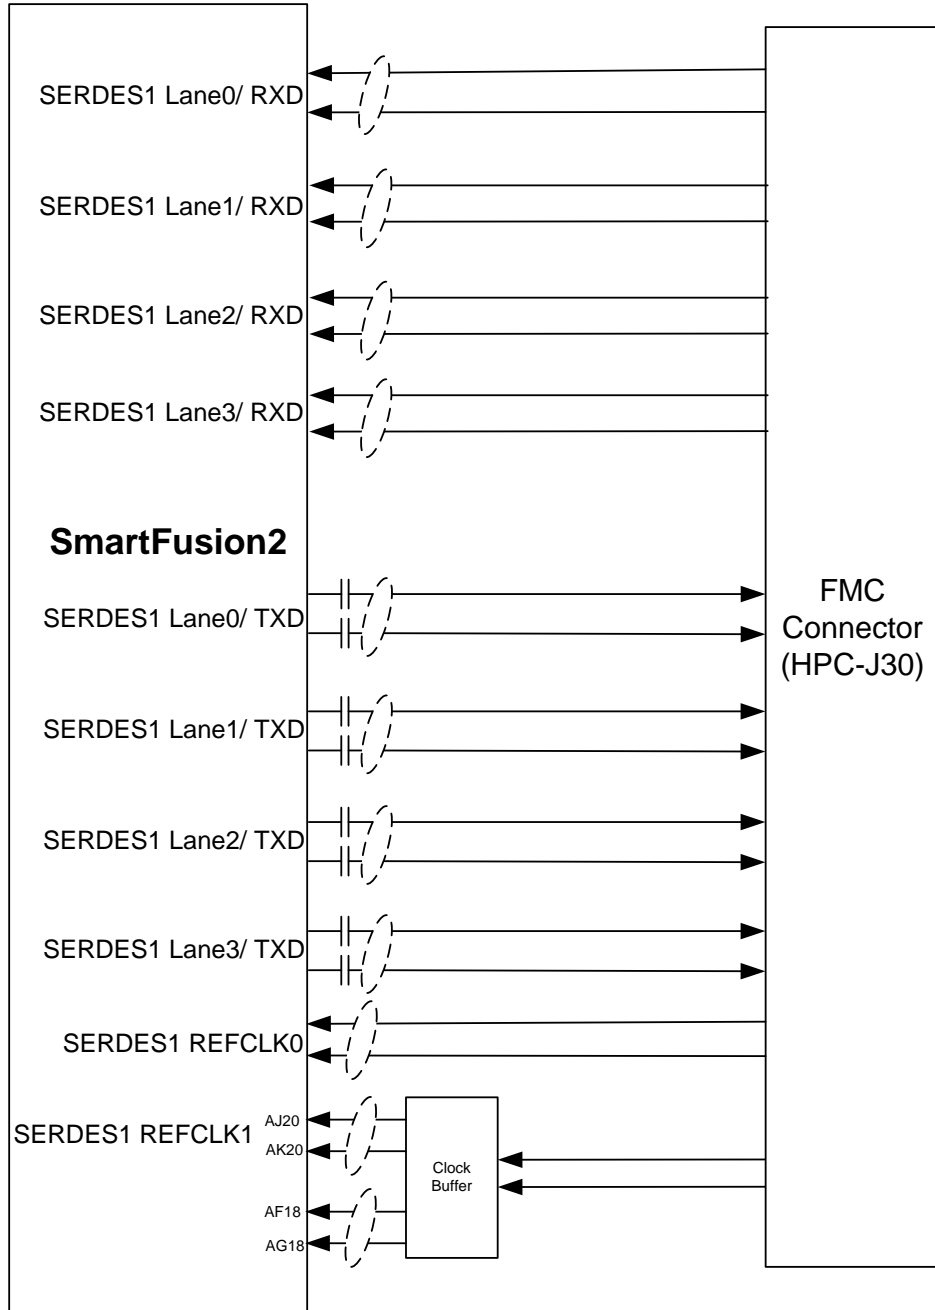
SERDES1 Lane0/ RXD

SERDES1 Lane1/ RXD

SERDES1 Lane2/ RXD

SERDES1 Lane3/ RXD

SmartFusion2

SERDES1 Lane0/ TXD

SERDES1 Lane1/ TXD

SERDES1 Lane2/ TXD

SERDES1 Lane3/ TXD

SERDES1 REFCLK0

SERDES1 REFCLK1

AJ20

AK20

AF18

AG18

Clock Buffer

FMC Connector (HPC-J30)